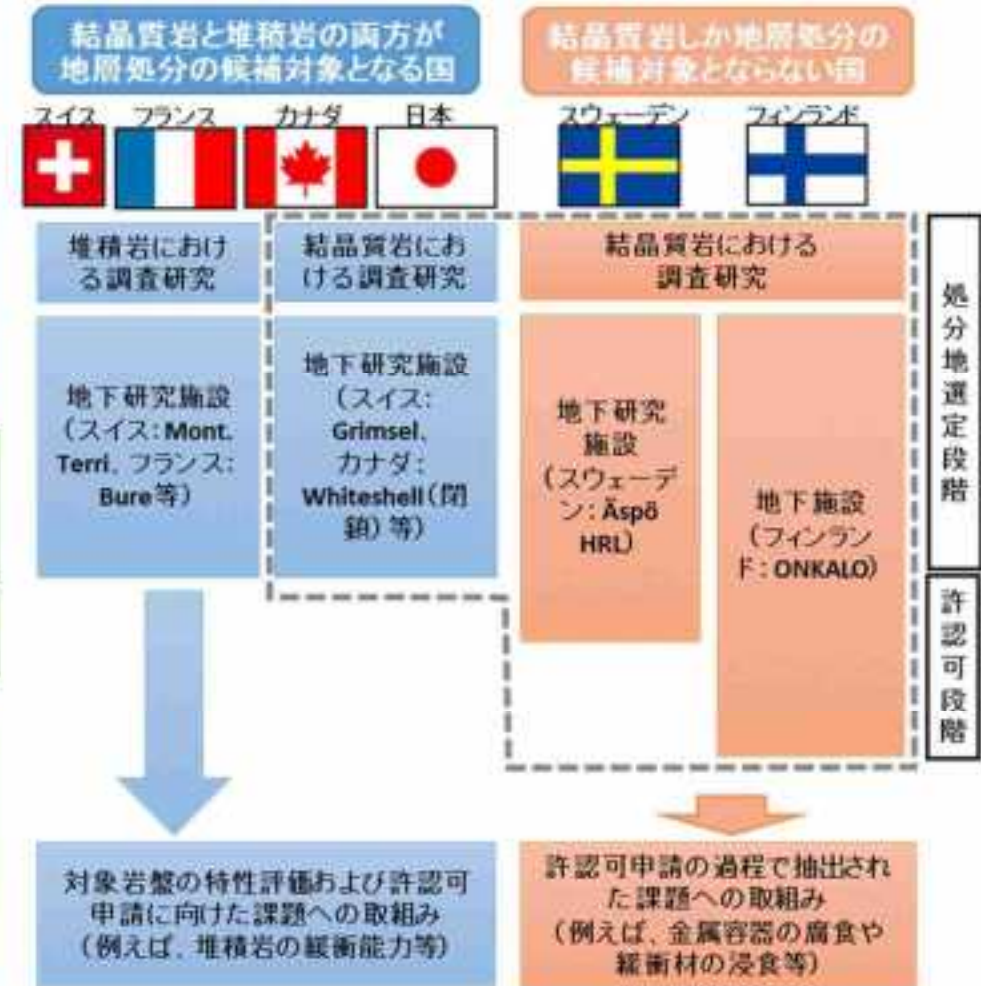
結晶質岩と堆積岩の両方が地層処分の候補対象となる国

結晶質岩しか地層処分の候補対象とならない国

スイス

フランス

カナダ

日本

スウェーデン

フィンランド

堆積岩における調査研究

結晶質岩における調査研究

結晶質岩における調査研究

処分地選定段階

地下研究施設（スイス：Mont. Terri、フランス：Bure等）

地下研究施設（スイス：Grimsel、カナダ：Whiteshell（閉鎖）等）

地下研究施設（スウェーデン：Äspö HRL）

地下施設（フィンランド：ONKALO）

許認可段階

対象岩盤の特性評価および許認可申請に向けた課題への取組み（例えば、堆積岩の緩衝能力等）

許認可申請の過程で抽出された課題への取組み（例えば、金属容器の腐食や緩衝材の浸食等）